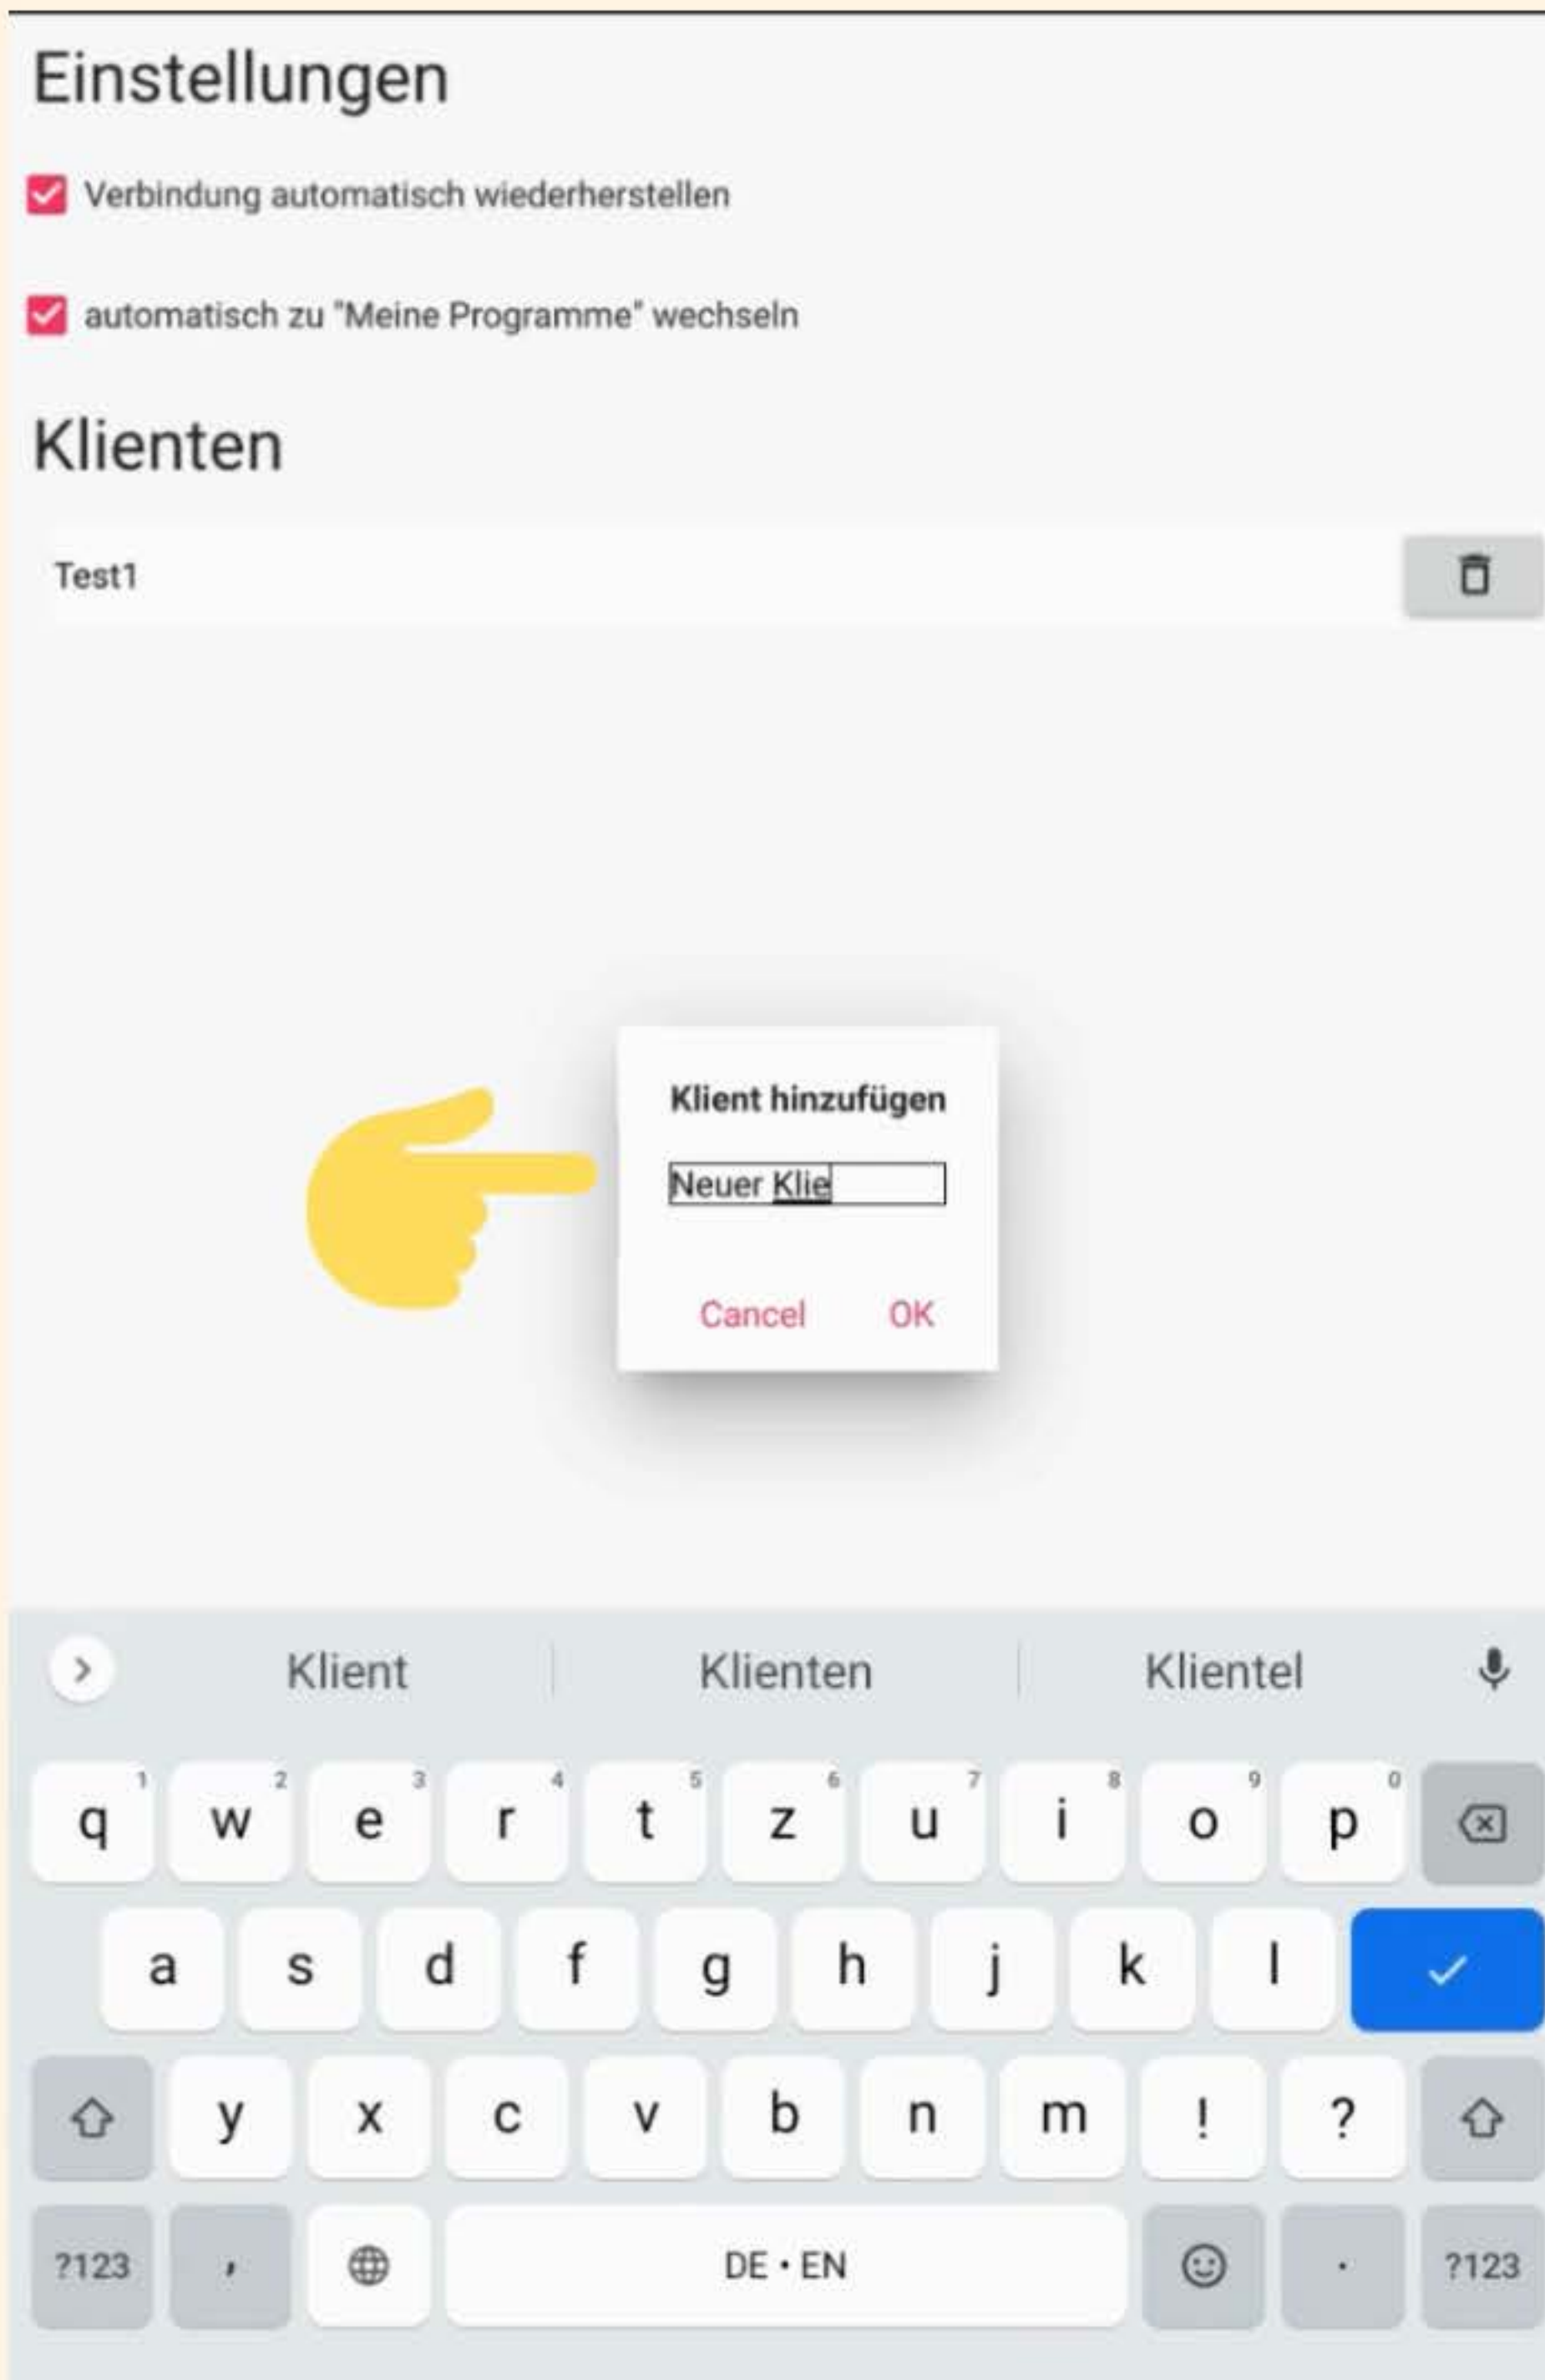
Einstellungen

Verbindung automatisch wiederherstellen

automatisch zu "Meine Programme" wechseln

Klienten

Test1

Klient hinzufügen

Neuer Klie

Cancel OK

Klient Klienten Klientel

q 1 w 2 e 3 r 4 t 5 z 6 u 7 i 8 o 9 p 0

a s d f g h j k l

y x c v b n m ! ?

?123 , DE • EN . ?123